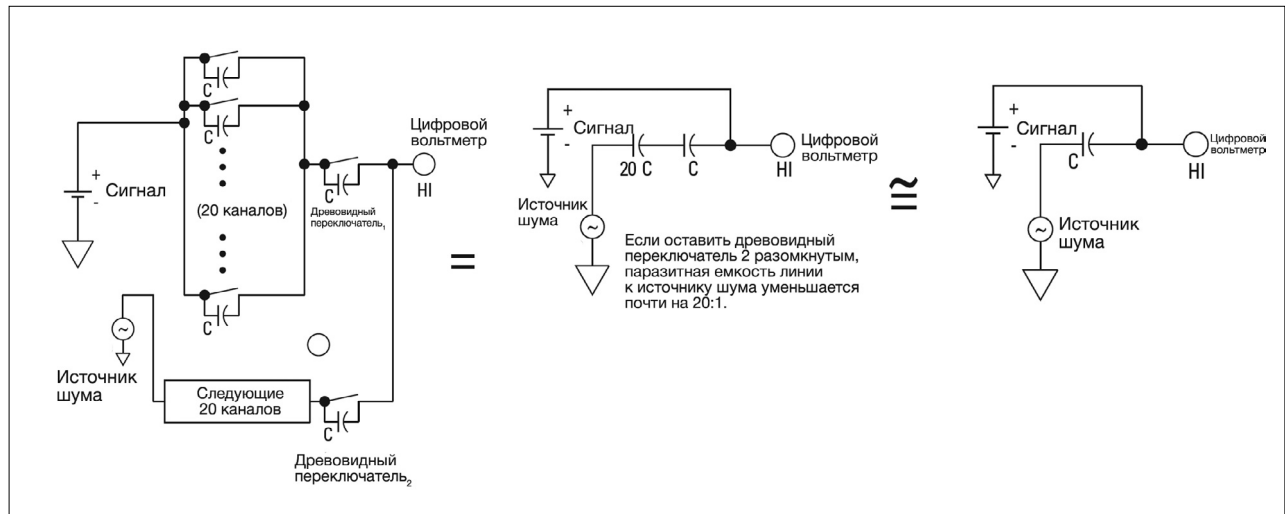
C
C
C
+
Сигнал
-
(20 каналов)
Цифровой вольтметр
C
HI
Древовидный переключатель$_1$
C
Источник шума
Следующие 20 каналов
C
Древовидный переключатель$_2$

=

+
Сигнал
-
20 C
C
Цифровой вольтметр
HI
Источник шума
Если оставить древовидный переключатель 2 разомкнутым, паразитная емкость линии к источнику шума уменьшается почти на 20:1.

≅

+
Сигнал
-
C
Цифровой вольтметр
HI
Источник шума